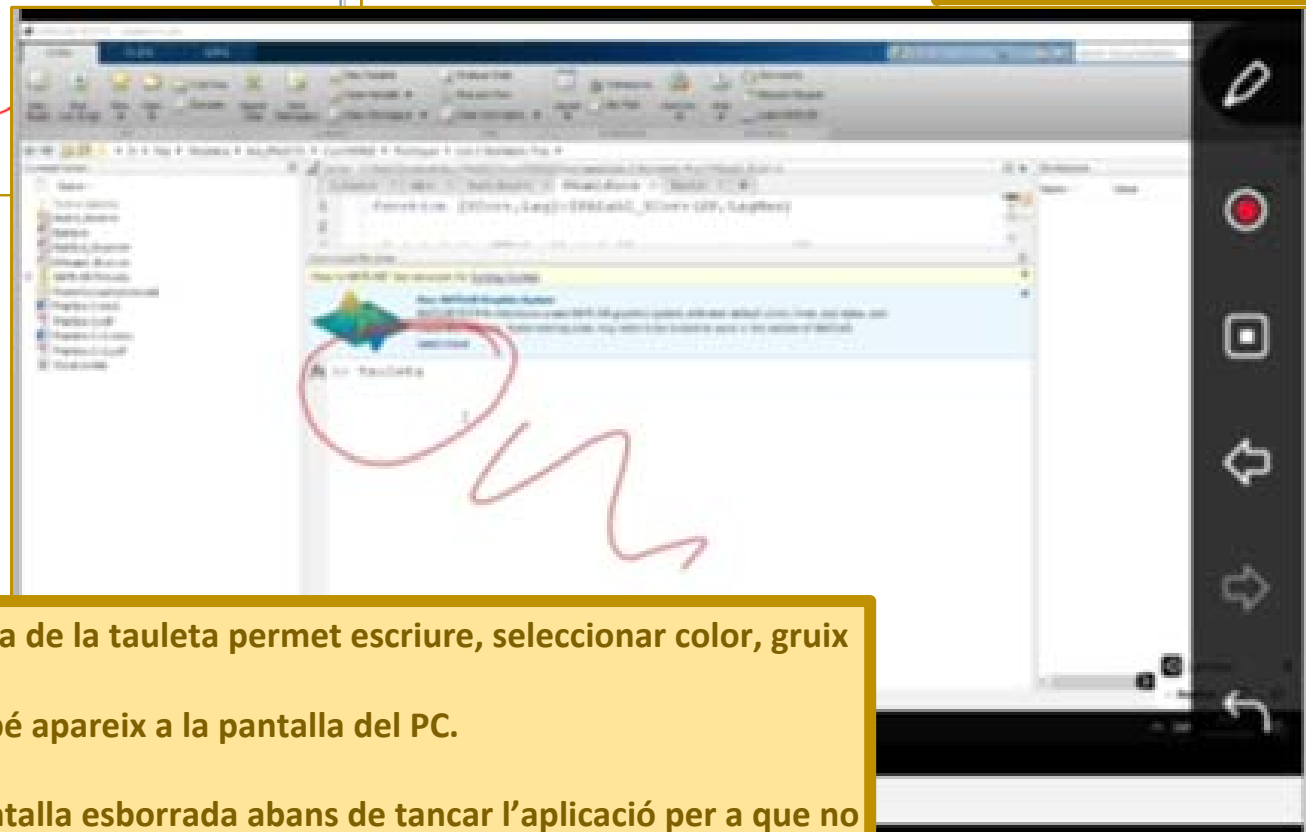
function [Xcorr,Lag]=XYEtalE_Xcorr(XP,LagMax)

>> tauleta

a de la tauleta permet escriure, seleccionar color, gruix

bé apareix a la pantalla del PC.

ntalla esborrada abans de tancar l'aplicació per a que no